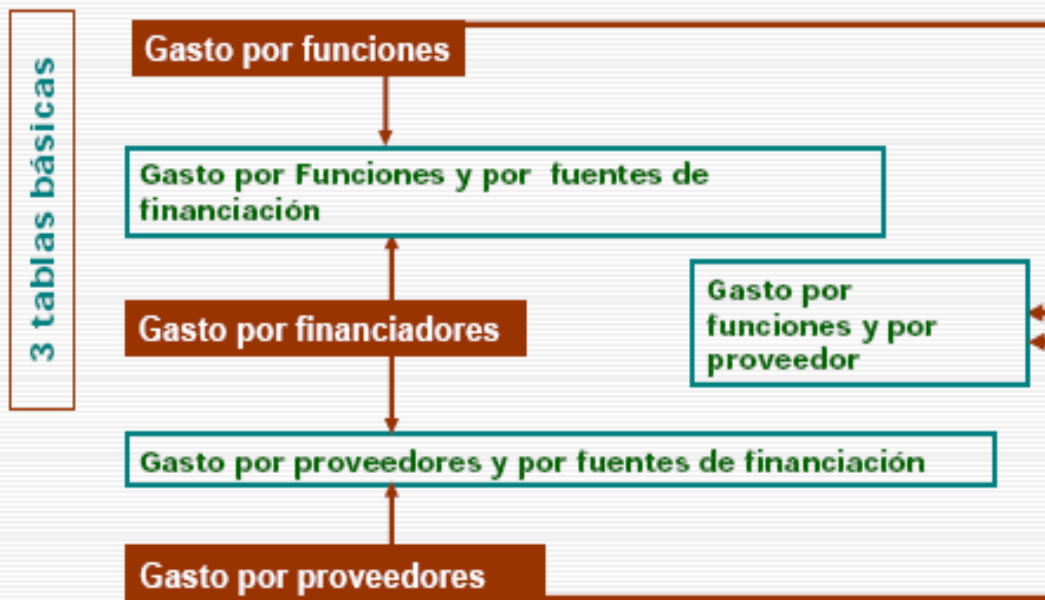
3 tablas básicas

Gasto por funciones

Gasto por Funciones y por fuentes de financiación

Gasto por financiadores

Gasto por funciones y por proveedor

Gasto por proveedores y por fuentes de financiación

Gasto por proveedores